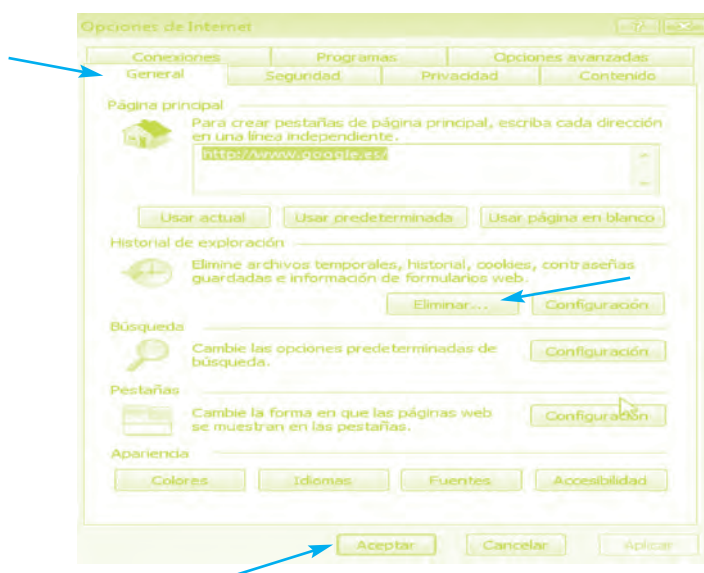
Opciones de Internet

? X

Conexiones | Programas | Opciones avanzadas

General | Seguridad | Privacidad | Contenido

Página principal

Para crear pestañas de página principal, escriba cada dirección en una línea independiente.

http://www.google.es/

Usar actual | Usar predeterminada | Usar página en blanco

Historial de exploración

Elimine archivos temporales, historial, cookies, contraseñas guardadas e información de formularios web

Eliminar... | Configuración

Búsqueda

Cambie las opciones predeterminadas de búsqueda.

Configuración

Pestañas

Cambie la forma en que las páginas web se muestran en las pestañas.

Configuración

Apariencia

Colores | Idiomas | Fuentes | Accesibilidad

Aceptar | Cancelar | Aplicar